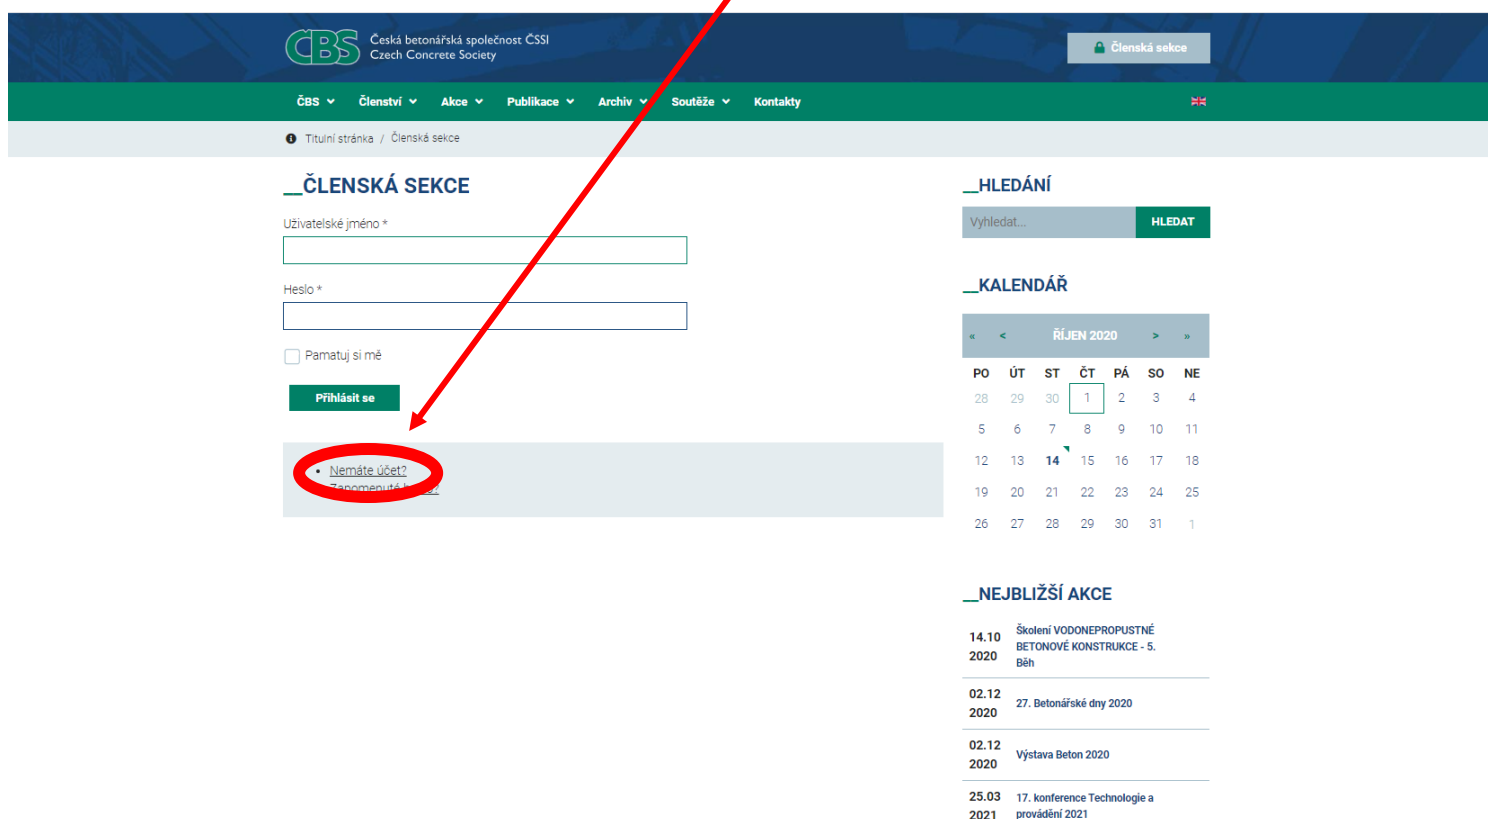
CBS Česká betonářská společnost ČSSI
Czech Concrete Society

Členská sekce

ČBS Členství Akce Publikace Archiv Soutěže Kontakty

Titulní stránka / Členská sekce

__ČLENSKÁ SEKCE

Uživatelské jméno *

Heslo *

Pamatuj si mě

Přihlásit se

• Nemáte účet?
Zapomenuté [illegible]

__HLEDÁNÍ

Vyhledat...

HLEDAT

__KALENDÁŘ

« < ŘÍJEN 2020 > »

| PO | ÚT | ST | ČT | PÁ | SO | NE |
|---|---|---|---|---|---|---|
| 28 | 29 | 30 | 1 | 2 | 3 | 4 |
| 5 | 6 | 7 | 8 | 9 | 10 | 11 |
| 12 | 13 | 14 | 15 | 16 | 17 | 18 |
| 19 | 20 | 21 | 22 | 23 | 24 | 25 |
| 26 | 27 | 28 | 29 | 30 | 31 | 1 |

__NEJBLIŽŠÍ AKCE

14.10 2020 Školení VODONEPROPUSTNÉ BETONOVÉ KONSTRUKCE - 5. Běh

02.12 2020 27. Betonářské dny 2020

02.12 2020 Výstava Beton 2020

25.03 2021 17. konference Technologie a provádění 2021